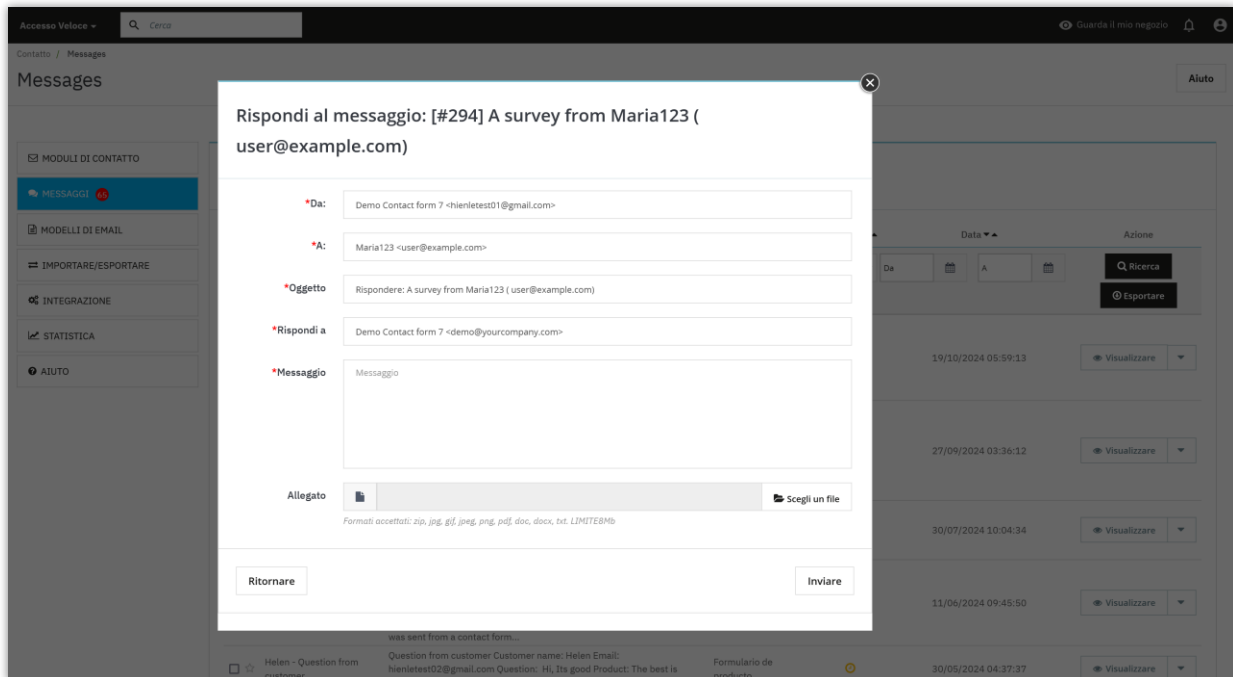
Accesso Veloce ▾ Cerca

Guarda il mio negozio

Contatto / Messages

Messages

Aiuto

MODULI DI CONTATTO

MESSAGGI 65

MODELLI DI EMAIL

IMPORTARE/ESPORTARE

INTEGRAZIONE

STATISTICA

AIUTO

Rispondi al messaggio: [#294] A survey from Maria123 ( user@example.com)

*Da: Demo Contact form 7 <hienletest01@gmail.com>

*A: Maria123 <user@example.com>

*Oggetto Rispondere: A survey from Maria123 ( user@example.com)

*Rispondi a Demo Contact form 7 <demo@yourcompany.com>

*Messaggio Messaggio

Allegato Scegli un file

Formati accettati: zip, jpg, gif, jpeg, png, pdf, doc, docx, txt. LIMITE8Mb

Ritornare

Inviare

Data ▾▴

Azione

Da

A

Ricerca

Esportare

19/10/2024 05:59:13 Visualizzare

27/09/2024 03:36:12 Visualizzare

30/07/2024 10:04:34 Visualizzare

11/06/2024 09:45:50 Visualizzare

was sent from a contact form...

Helen - Question from customer

Question from customer Customer name: Helen Email: hienletest02@gmail.com Question: Hi, Its good Product: The best is

Formulario de producto

30/05/2024 04:37:37 Visualizzare